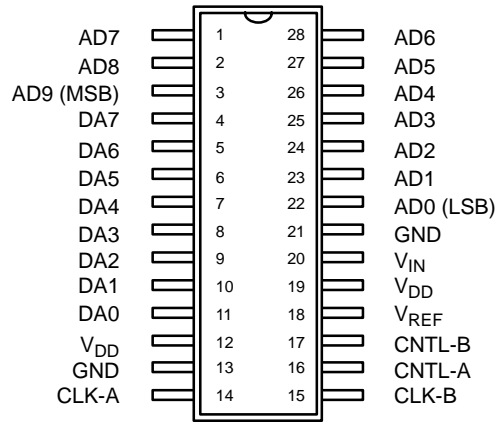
AD7 1 28 AD6
AD8 2 27 AD5
AD9 (MSB) 3 26 AD4
DA7 4 25 AD3
DA6 5 24 AD2
DA5 6 23 AD1
DA4 7 22 AD0 (LSB)
DA3 8 21 GND
DA2 9 20 $V_{IN}$
DA1 10 19 $V_{DD}$
DA0 11 18 $V_{REF}$
$V_{DD}$ 12 17 CNTL-B
GND 13 16 CNTL-A
CLK-A 14 15 CLK-B